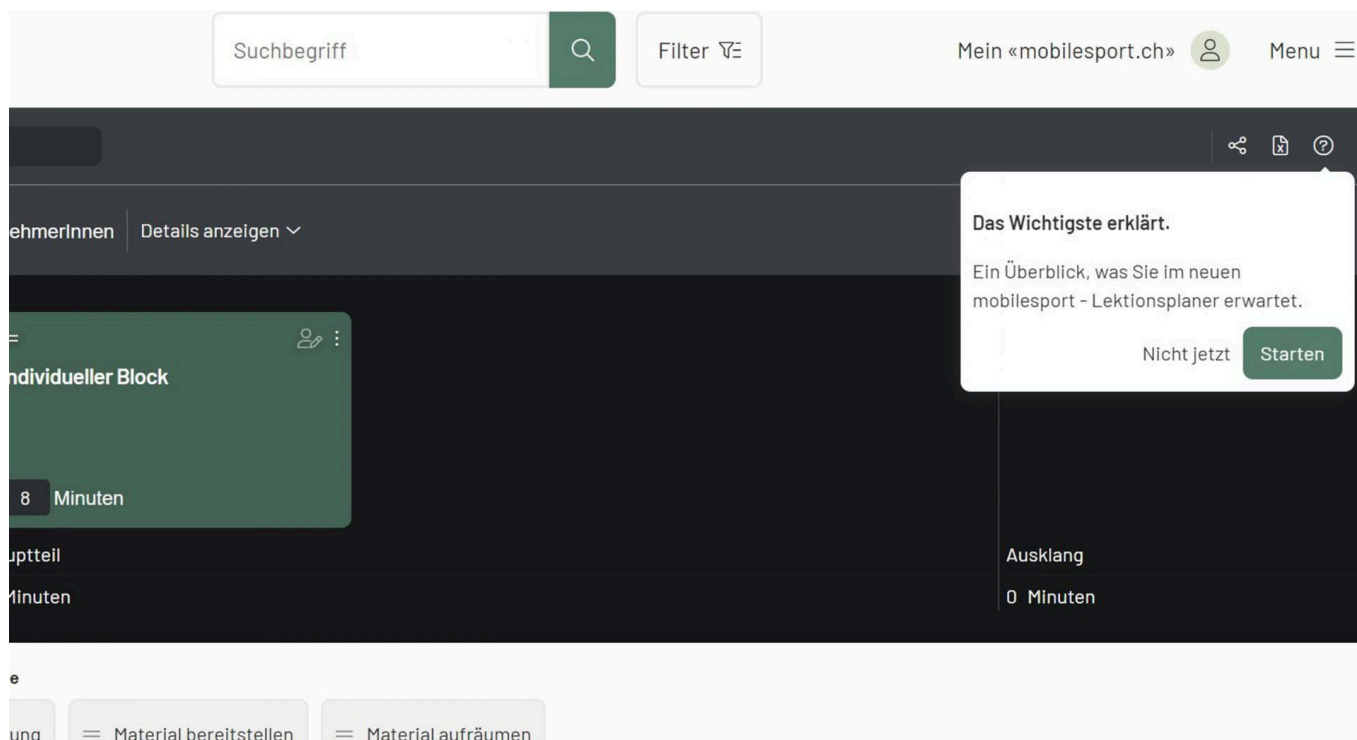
Suchbegriff

Filter

Mein «mobilesport.ch»

Menu

ehmerInnen

Details anzeigen

Das Wichtigste erklärt.

Ein Überblick, was Sie im neuen mobilesport - Lektionsplaner erwartet.

Nicht jetzt

Starten

ndividueller Block

8 Minuten

uptteil

Ausklang

Minuten

0 Minuten

e

ung

Material bereitstellen

Material aufräumen